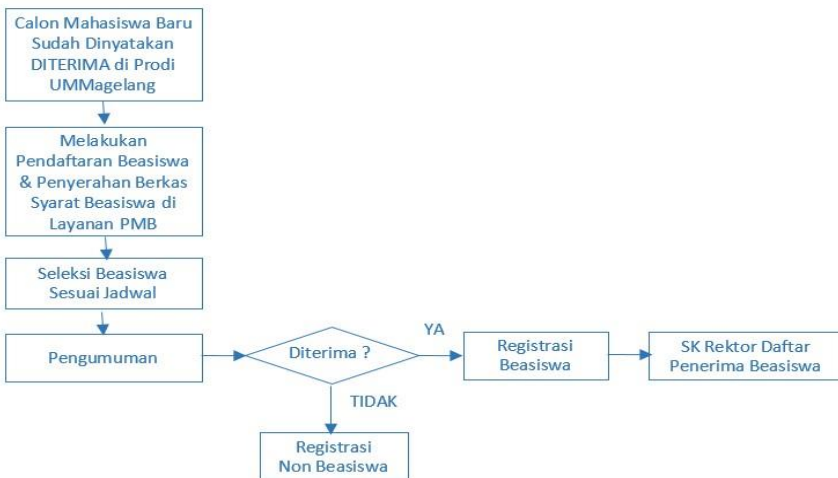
Calon Mahasiswa Baru Sudah Dinyatakan DITERIMA di Prodi UMMagelang

Melakukan Pendaftaran Beasiswa & Penyerahan Berkas Syarat Beasiswa di Layanan PMB

Seleksi Beasiswa Sesuai Jadwal

Pengumuman

Diterima ?

YA

Registrasi Beasiswa

SK Rektor Daftar Penerima Beasiswa

TIDAK

Registrasi Non Beasiswa